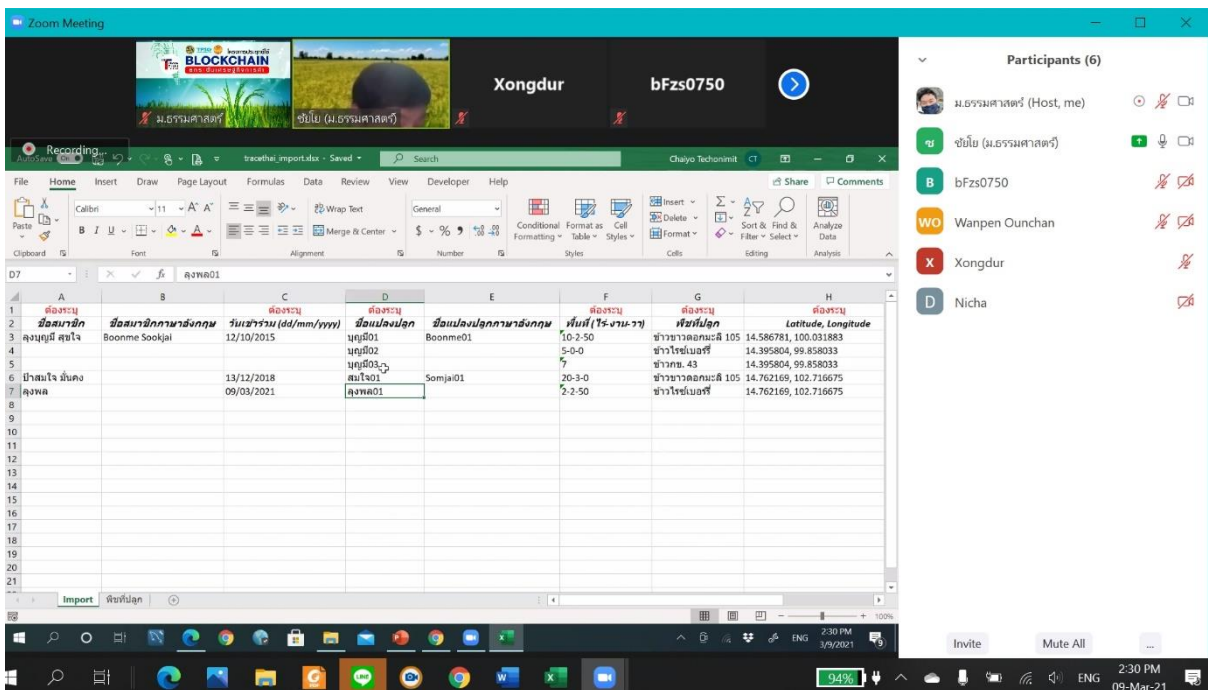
Zoom Meeting

BLOCKCHAIN

ม.ธรรมศาสตร์

ชัยโย (ม.ธรรมศาสตร์)

Xongdur

bFzs0750

Recording...

AutoSave Off

tracethai_import.xlsx - Saved

Search

Chaiyo Techonimit CT

File Home Insert Draw Page Layout Formulas Data Review View Developer Help

Share Comments

Paste Calibri 11 Wrap Text Merge & Center General Conditional Formatting Format as Table Cell Styles Insert Delete Format Sort & Filter Find & Select Analyze Data

Clipboard Font Alignment Number Styles Cells Editing Analysis

D7 $f_x$ ลุงพล01

| | A | B | C | D | E | F | G | H |
|---|---|---|---|---|---|---|---|---|
| 1 | ต้องระบุ | | ต้องระบุ | ต้องระบุ | | ต้องระบุ | ต้องระบุ | ต้องระบุ |
| 2 | ชื่อสมาชิก | ชื่อสมาชิกภาษาอังกฤษ | วันเข้าร่วม (dd/mm/yyyy) | ชื่อแปลงปลูก | ชื่อแปลงปลูกภาษาอังกฤษ | พื้นที่ (ไร่-งาน-วา) | พืชที่ปลูก | Latitude, Longitude |
| 3 | ลุงบุญมี สุขใจ | Boonme Sookjai | 12/10/2015 | บุญมี01 | Boonme01 | 10-2-50 | ข้าวขาวดอกมะลิ 105 | 14.586781, 100.031883 |
| 4 | | | | บุญมี02 | | 5-0-0 | ข้าวไรซ์เบอร์รี่ | 14.395804, 99.858033 |
| 5 | | | | บุญมี03 | | 7 | ข้าวกข. 43 | 14.395804, 99.858033 |
| 6 | ป้าสมใจ มั่นคง | | 13/12/2018 | สมใจ01 | Somjai01 | 20-3-0 | ข้าวขาวดอกมะลิ 105 | 14.762169, 102.716675 |
| 7 | ลุงพล | | 09/03/2021 | ลุงพล01 | | 2-2-50 | ข้าวไรซ์เบอร์รี่ | 14.762169, 102.716675 |

8 9 10 11 12 13 14 15 16 17 18 19 20 21

Import พืชที่ปลูก

100%

ENG 2:30 PM 3/9/2021

Participants (6)

ม.ธรรมศาสตร์ (Host, me)

ชัยโย (ม.ธรรมศาสตร์)

bFzs0750

Wanpen Ounchan

Xongdur

Nicha

Invite Mute All ...

94% ENG 2:30 PM 09-Mar-21